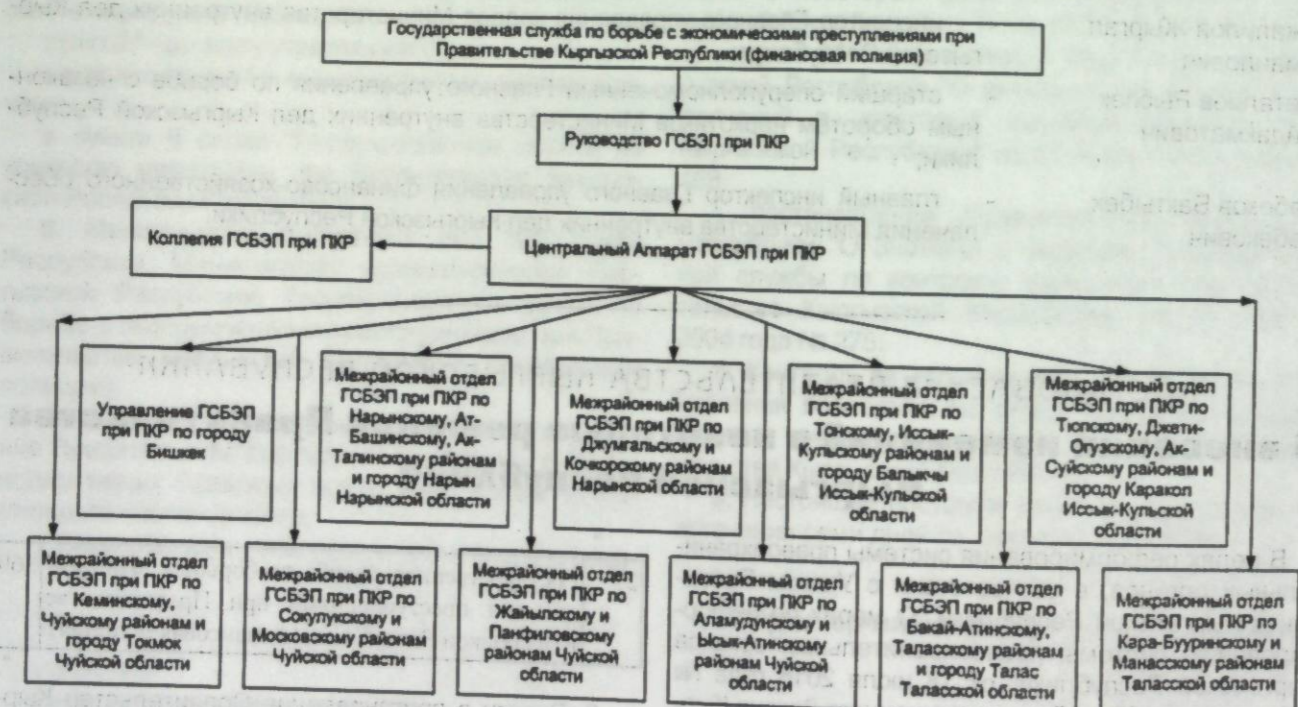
Государственная служба по борьбе с экономическими преступлениями при Правительстве Кыргызской Республики (финансовая полиция)

Руководство ГСБЭП при ПКР

Коллегия ГСБЭП при ПКР

Центральный Аппарат ГСБЭП при ПКР

Управление ГСБЭП при ПКР по городу Бишкек

Межрайонный отдел ГСБЭП при ПКР по Нарынскому, Ат-Башинскому, Ак-Талинскому районам и городу Нарын Нарынской области

Межрайонный отдел ГСБЭП при ПКР по Джумгальскому и Кочкорскому районам Нарынской области

Межрайонный отдел ГСБЭП при ПКР по Тонскому, Иссык-Кульскому районам и городу Балыкчы Иссык-Кульской области

Межрайонный отдел ГСБЭП при ПКР по Тюпскому, Джети-Огузскому, Ак-Суйскому районам и городу Каракол Иссык-Кульской области

Межрайонный отдел ГСБЭП при ПКР по Кеминскому, Чуйскому районам и городу Токмок Чуйской области

Межрайонный отдел ГСБЭП при ПКР по Сокулукскому и Московскому районам Чуйской области

Межрайонный отдел ГСБЭП при ПКР по Жайылскому и Панфиловскому районам Чуйской области

Межрайонный отдел ГСБЭП при ПКР по Аламудунскому и Ысык-Атинскому районам Чуйской области

Межрайонный отдел ГСБЭП при ПКР по Бакай-Атинскому, Таласскому районам и городу Талас Таласской области

Межрайонный отдел ГСБЭП при ПКР по Кара-Бууринскому и Манасскому районам Таласской области